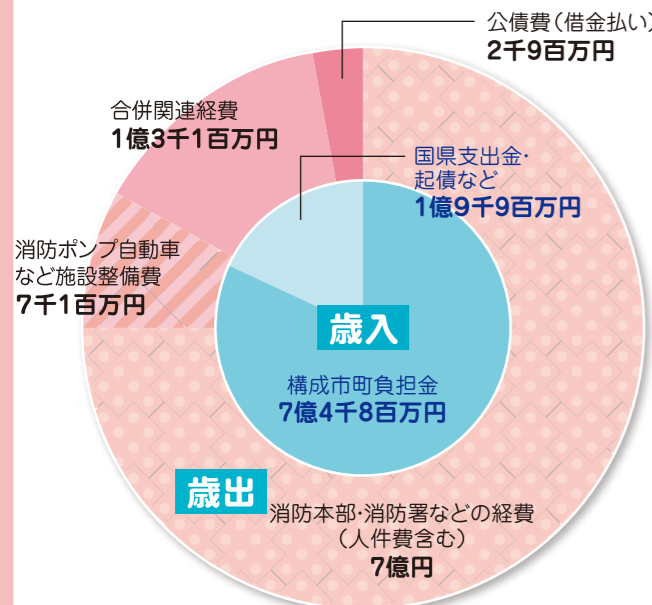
公債費（借金払い）
2千9百万円

合併関連経費
1億3千1百万円

国県支出金・
起債など
1億9千9百万円

消防ポンプ自動車
など施設整備費
7千1百万円

歳入

構成市町負担金
7億4千8百万円

歳出

消防本部・消防署などの経費
（人件費含む）
7億円